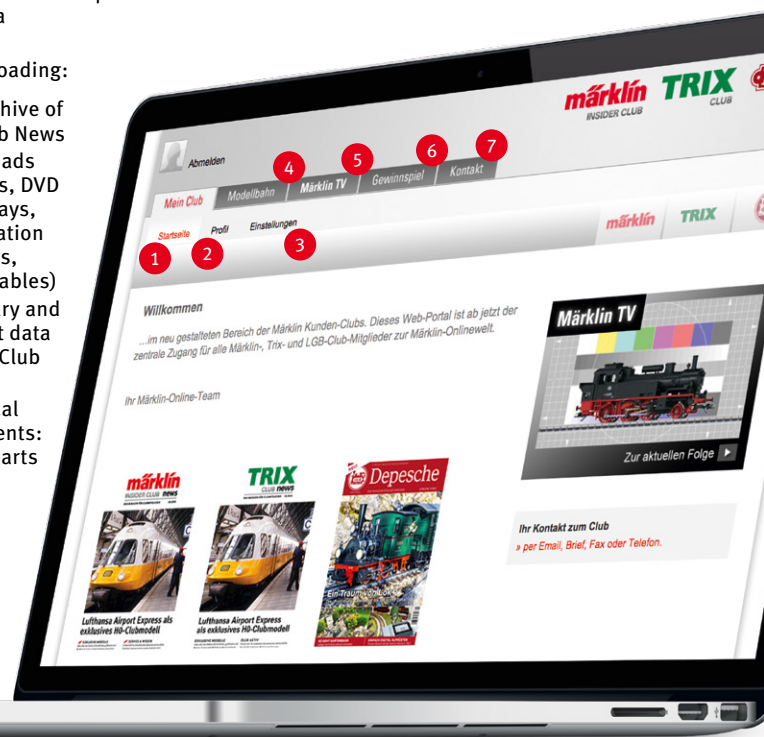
a

oading:

hive of
b News
ads
s, DVD
ays,
ation
s,
ables)
ry and
t data
Club

al
ents:
arts

märklin INSIDER CLUB
TRIX CLUB

Abmelden

Mein Club
Modellbahn
4
Märklin TV
5
Gewinnspiel
6
Kontakt
7

Startseite
Profil
Einstellungen
1
2
3

märklin
TRIX

Willkommen

...im neu gestalteten Bereich der Märklin Kunden-Clubs. Dieses Web-Portal ist ab jetzt der zentrale Zugang für alle Märklin-, Trix- und LGB-Club-Mitglieder zur Märklin-Onlinewelt.

Ihr Märklin-Online-Team

Märklin TV

Zur aktuellen Folge

Ihr Kontakt zum Club
» per Email, Brief, Fax oder Telefon.

märklin INSIDER CLUB news
Lufthansa Airport Express als exklusives H0-Clubmodell

TRIX CLUB news
Lufthansa Airport Express als exklusives H0-Clubmodell

Depesche
Ein Traum von Lok